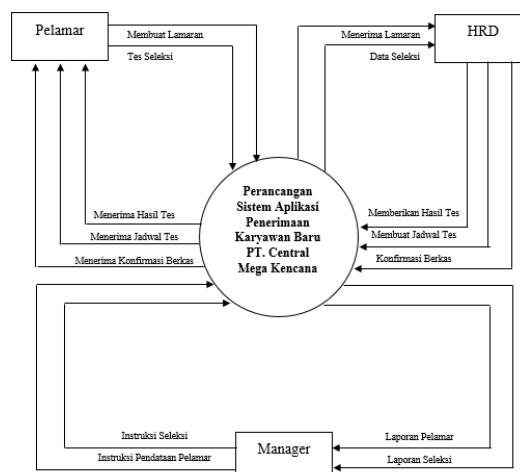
Pelamar

Membuat Lamaran

Tes Seleksi

Menerima Lamaran

Data Seleksi

HRD

Perancangan Sistem Aplikasi Penerimaan Karyawan Baru PT. Central Mega Kencana

Menerima Hasil Tes

Menerima Jadwal Tes

Menerima Konfirmasi Berkas

Memberikan Hasil Tes

Membuat Jadwal Tes

Konfirmasi Berkas

Instruksi Seleksi

Instruksi Pendataan Pelamar

Manager

Laporan Pelamar

Laporan Seleksi